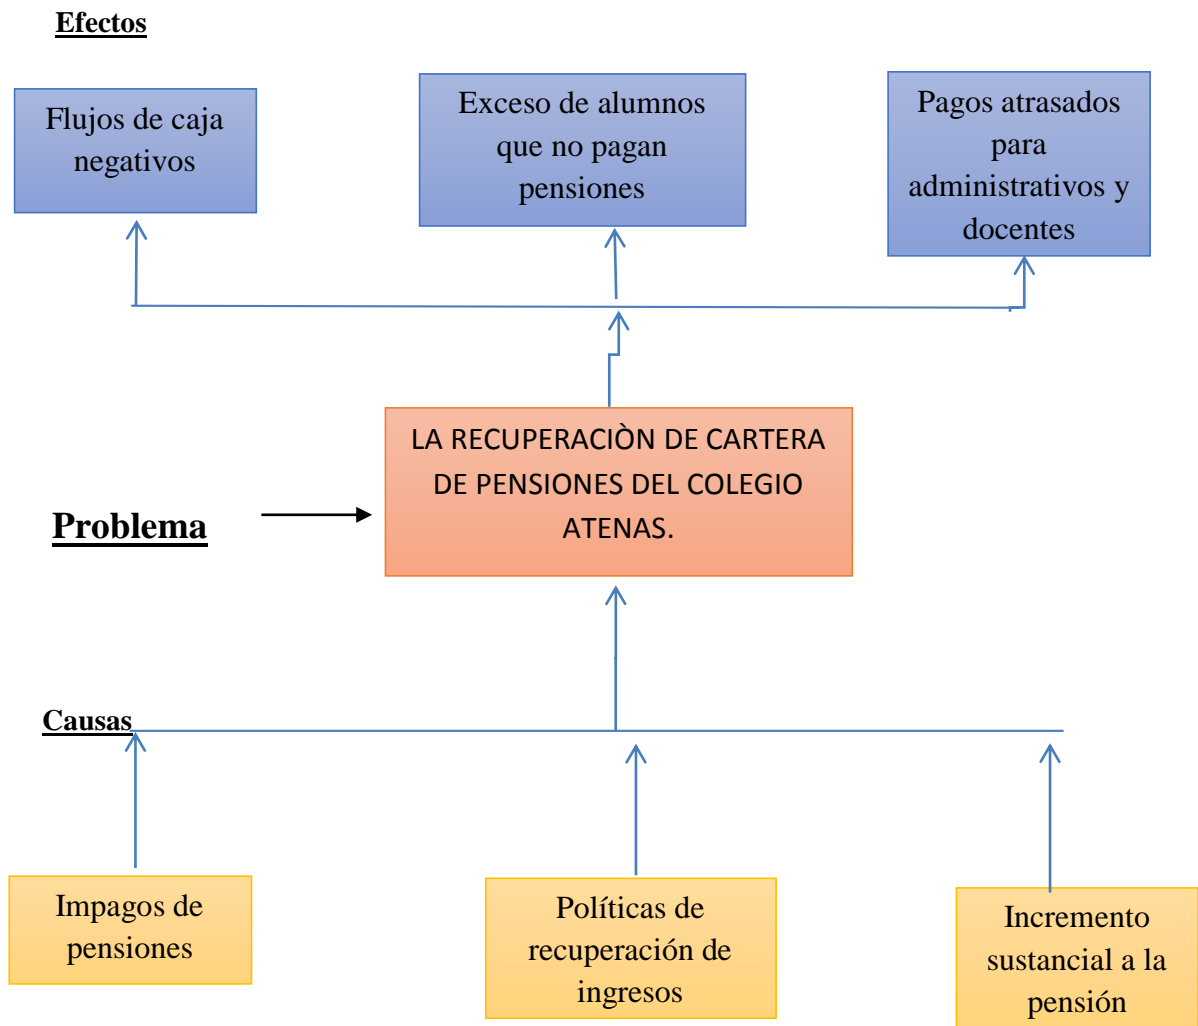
Efectos

Flujos de caja negativos

Exceso de alumnos que no pagan pensiones

Pagos atrasados para administrativos y docentes

LA RECUPERACIÒN DE CARTERA DE PENSIONES DEL COLEGIO ATENAS.

Problema

Causas

Impagos de pensiones

Políticas de recuperación de ingresos

Incremento sustancial a la pensión